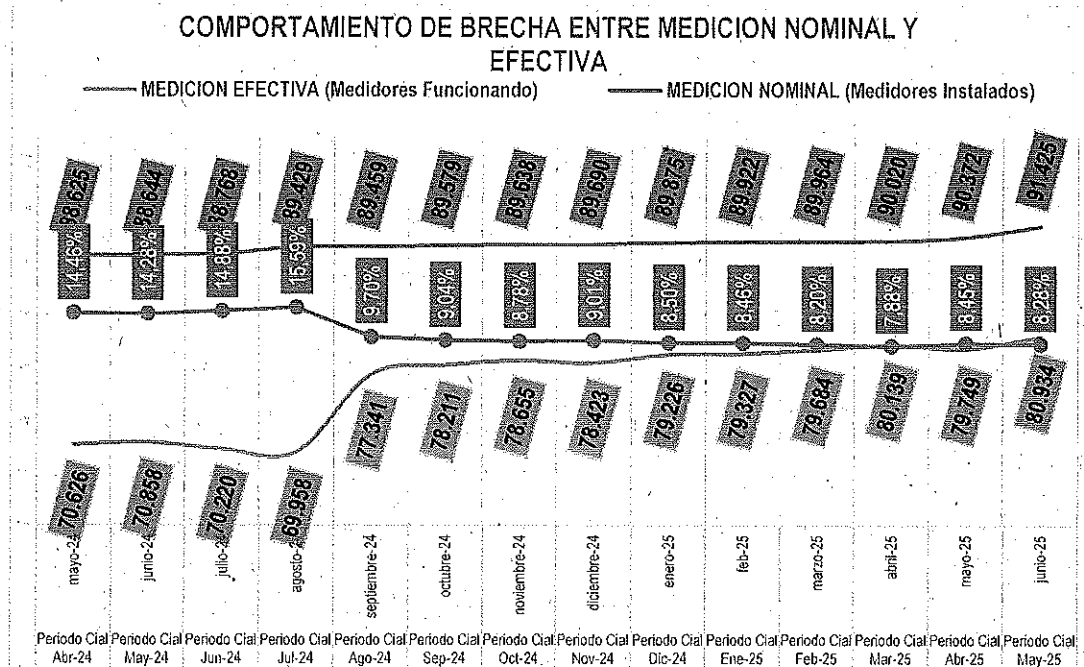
COMPORTAMIENTO DE BRECHA ENTRE MEDICION NOMINAL Y EFECTIVA

MEDICION EFECTIVA (Medidores Funcionando) MEDICION NOMINAL (Medidores Instalados)

88.625 88.644 78.768 89.429 89.459 89.579 89.638 89.690 89.875 89.922 89.964 90.020 90.372 91.425

14.46% 14.26% 14.88% 15.59% 9.70% 9.04% 8.78% 9.01% 8.50% 8.46% 8.20% 7.88% 8.45% 8.28%

70.626 70.858 70.220 69.958 77.341 78.211 78.655 78.423 79.226 79.327 79.684 80.139 79.749 80.934

mayo-24 junio-24 julio-24 agosto-24 septiembre-24 octubre-24 noviembre-24 diciembre-24 enero-25 feb-25 marzo-25 abril-25 mayo-25 junio-25

Periodo Cial Abr-24 | Periodo Cial May-24 | Periodo Cial Jun-24 | Periodo Cial Jul-24 | Periodo Cial Ago-24 | Periodo Cial Sep-24 | Periodo Cial Oct-24 | Periodo Cial Nov-24 | Periodo Cial Dic-24 | Periodo Cial Ene-25 | Periodo Cial Feb-25 | Periodo Cial Mar-25 | Periodo Cial Abr-25 | Periodo Cial May-25